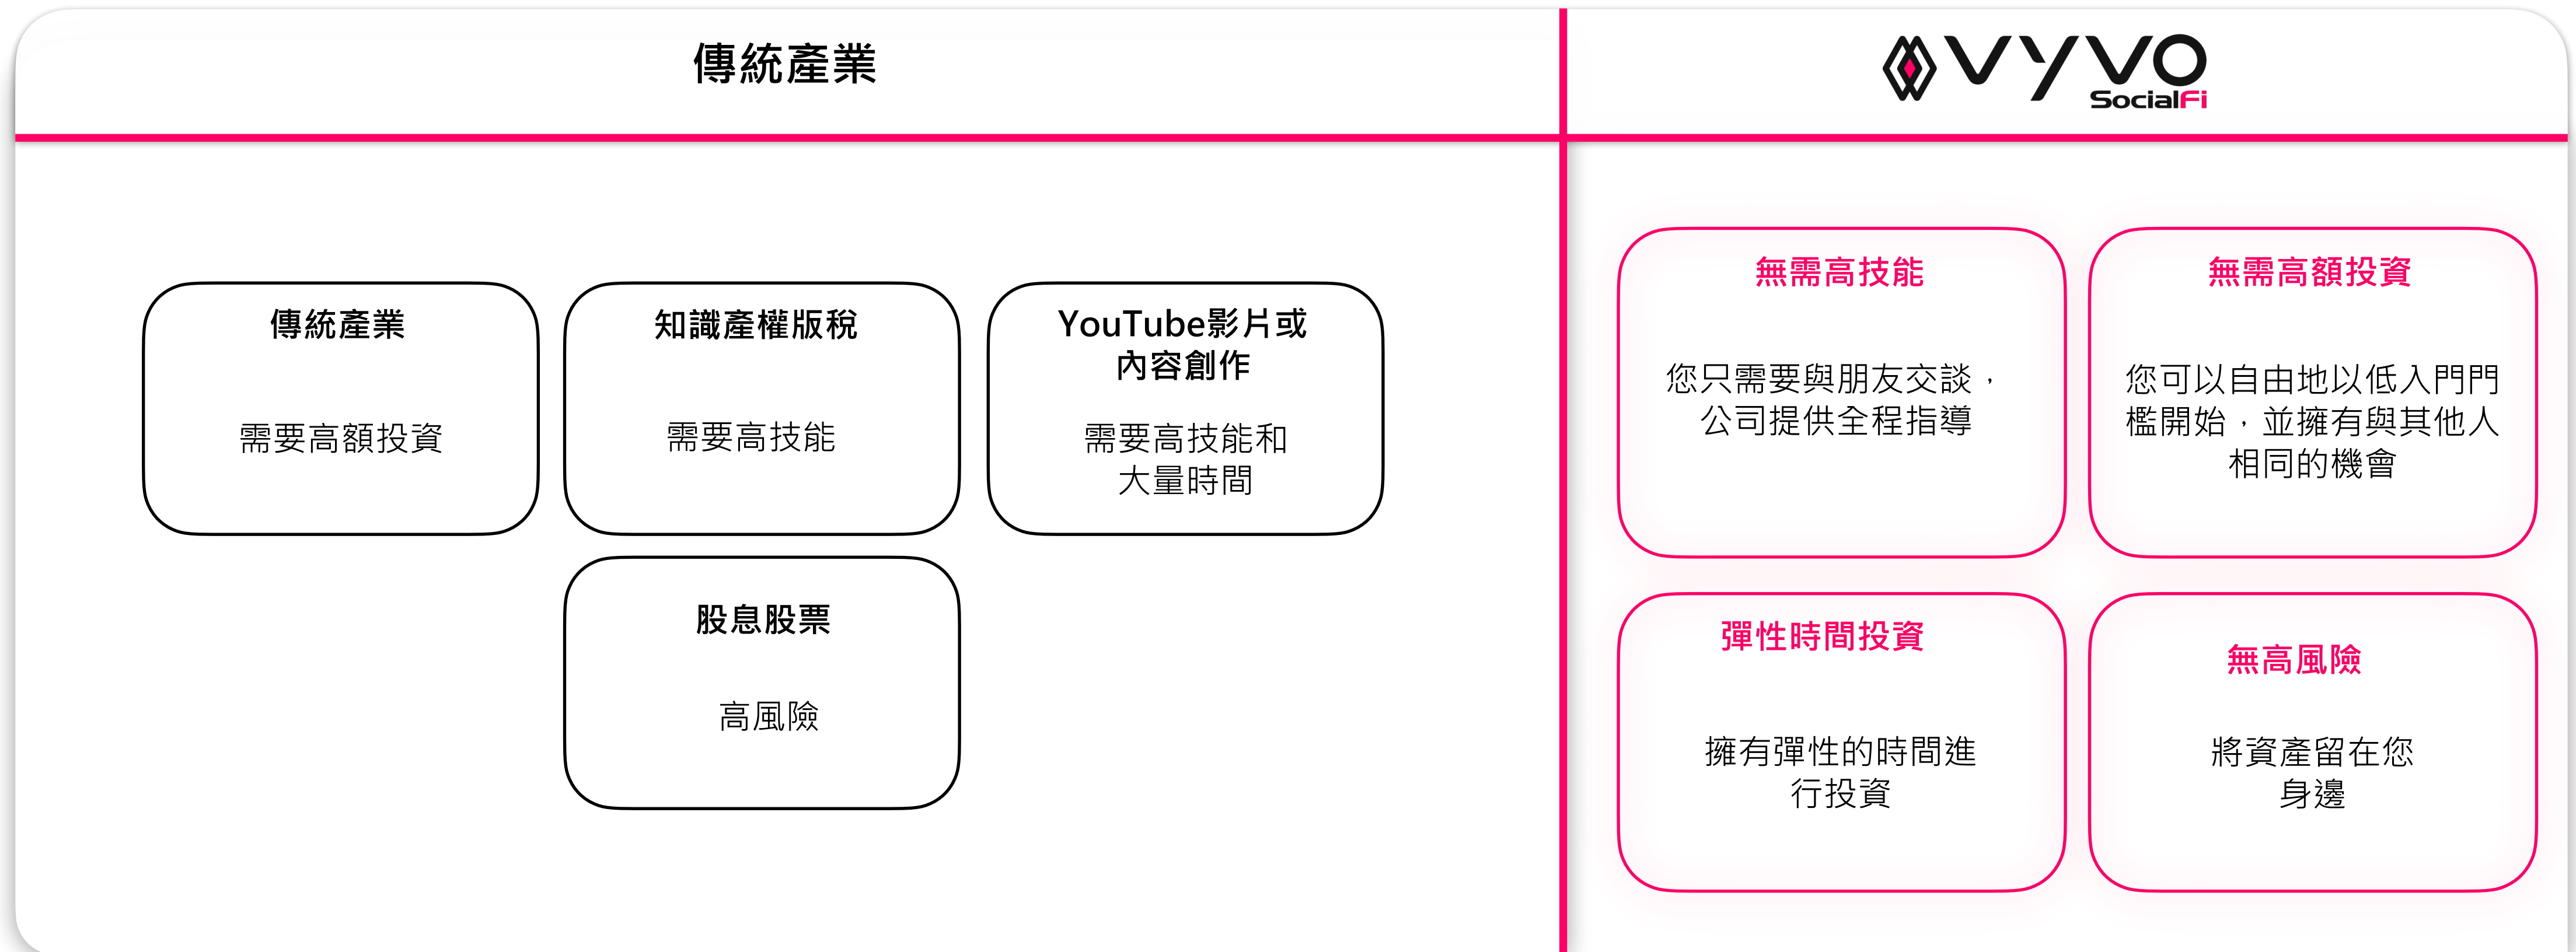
傳統產業

VYVO SocialFi

傳統產業

需要高額投資

知識產權版稅

需要高技能

YouTube影片或內容創作

需要高技能和大量時間

股息股票

高風險

無需高技能

您只需要與朋友交談，公司提供全程指導

無需高額投資

您可以自由地以低入門門檻開始，並擁有與其他人相同的機會

彈性時間投資

擁有彈性的時間進行投資

無高風險

將資產留在您身邊